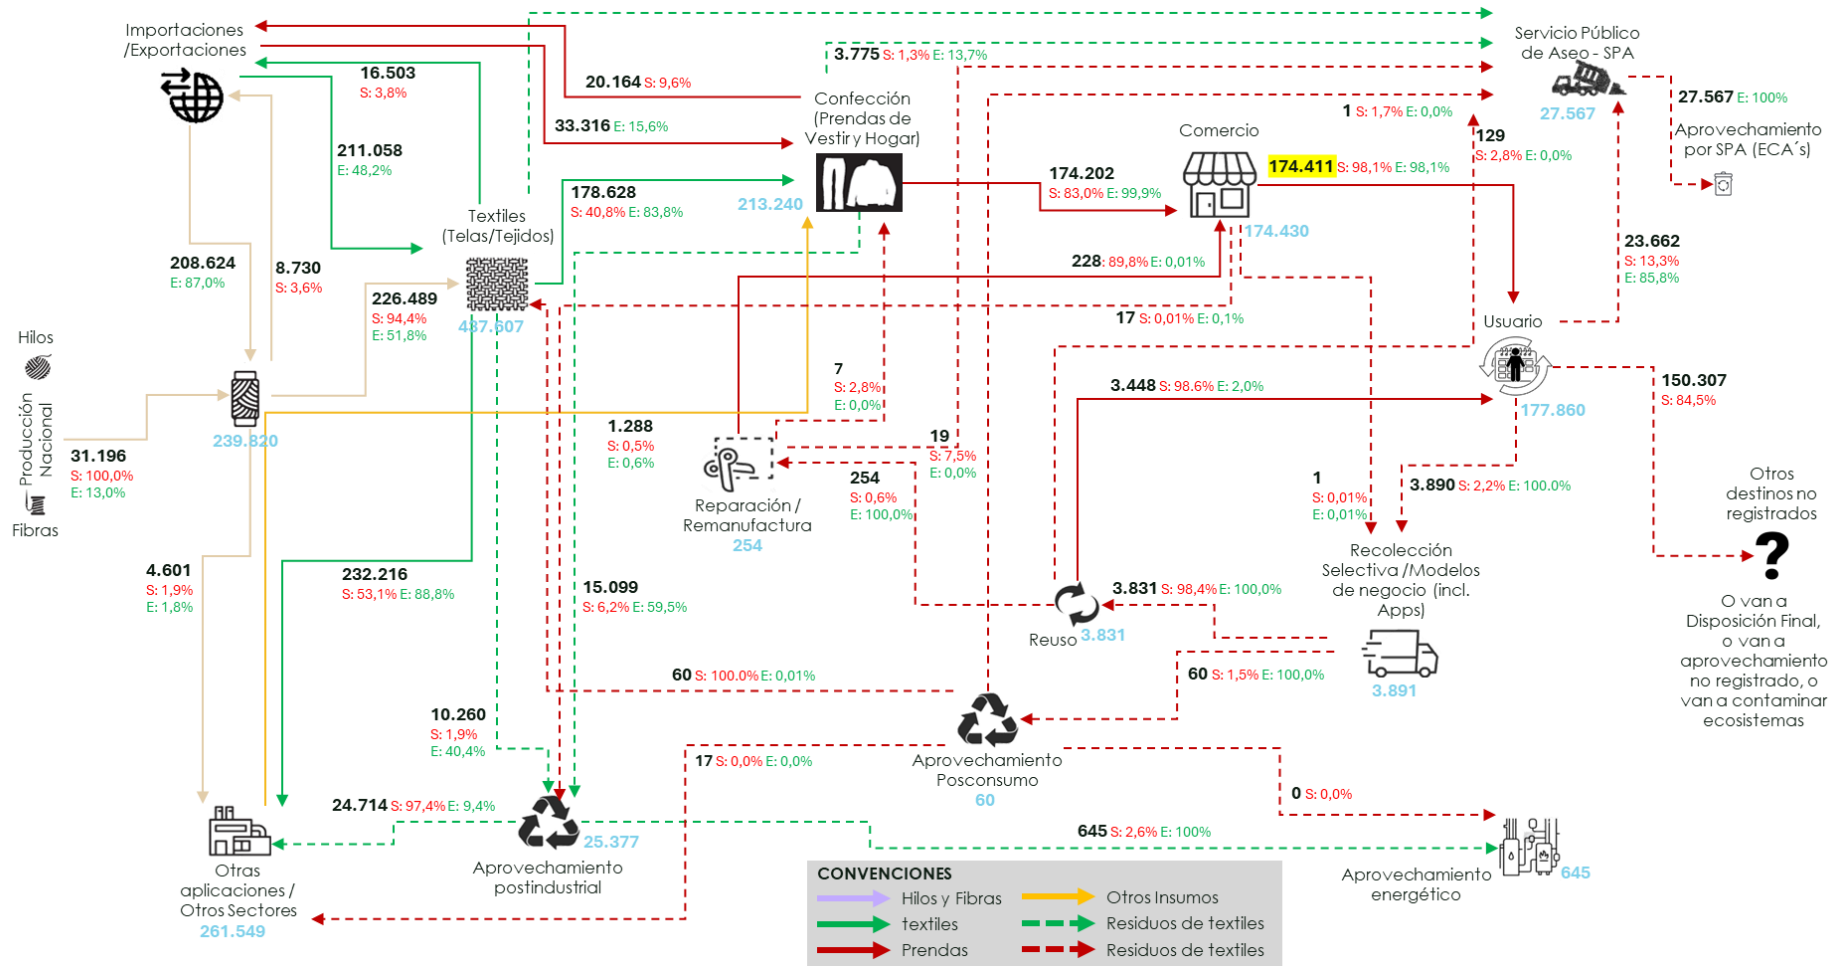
Importaciones /Exportaciones

16.503 S: 3,8%

20.164 S: 9,6%

3.775 S: 1,3% E: 13,7%

Servicio Público de Aseo - SPA

27.567

27.567 E: 100%

Aprovechamiento por SPA (ECA´s)

Confección (Prendas de Vestir y Hogar)

33.316 E: 15,6%

211.058 E: 48,2%

1 S: 1,7% E: 0,0%

129 S: 2,8% E: 0,0%

Comercio

174.202 S: 83,0% E: 99,9%

174.411 S: 98,1% E: 98,1%

178.628 S: 40,8% E: 83,8%

213.240

174.430

Textiles (Telas/Tejidos)

208.624 E: 87,0%

8.730 S: 3,6%

226.489 S: 94,4% E: 51,8%

437.507

228 S: 89,8% E: 0,01%

23.662 S: 13,3% E: 85,8%

17 S: 0,01% E: 0,1%

Usuario

Hilos

Producción Nacional

Fibras

31.196 S: 100,0% E: 13,0%

239.820

7 S: 2,8% E: 0,0%

1.288 S: 0,5% E: 0,6%

3.448 S: 98.6% E: 2,0%

177.860

150.307 S: 84,5%

19 S: 7,5% E: 0,0%

254 S: 0,6% E: 100,0%

Reparación / Remanufactura

254

1 S: 0,01% E: 0,01%

3.890 S: 2,2% E: 100.0%

Otros destinos no registrados

4.601 S: 1,9% E: 1,8%

232.216 S: 53,1% E: 88,8%

15.099 S: 6,2% E: 59,5%

Recolección Selectiva /Modelos de negocio (incl. Apps)

3.831 S: 98,4% E: 100,0%

Reuso 3.831

3.891

O van a Disposición Final, o van a aprovechamiento no registrado, o van a contaminar ecosistemas

60 S: 100.0% E: 0,01%

60 S: 1,5% E: 100,0%

10.260 S: 1,9% E: 40,4%

17 S: 0,0% E: 0,0%

Aprovechamiento Posconsumo

60

0 S: 0,0%

24.714 S: 97,4% E: 9,4%

25.377

645 S: 2,6% E: 100%

Aprovechamiento energético

645

Otras aplicaciones / Otros Sectores

261.549

Aprovechamiento postindustrial

CONVENCIONES

Hilos y Fibras

textiles

Prendas

Otros Insumos

Residuos de textiles

Residuos de textiles